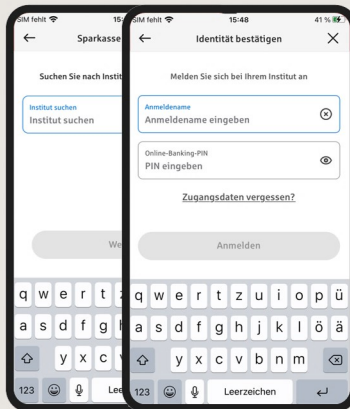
SIM fehlt
15:
←
Sparkasse
Suchen Sie nach Instit
Institut suchen
Institut suchen
We
q w e r t z
a s d f g h
y x c v
123
Lee

SIM fehlt
15:48
41 %
←
Identität bestätigen
×
Melden Sie sich bei Ihrem Institut an
Anmeldename
Anmeldename eingeben
Online-Banking-PIN
PIN eingeben
Zugangsdaten vergessen?
Anmelden
q w e r t z u i o p ü
a s d f g h j k l ö ä
y x c v b n m
123
Leerzeichen